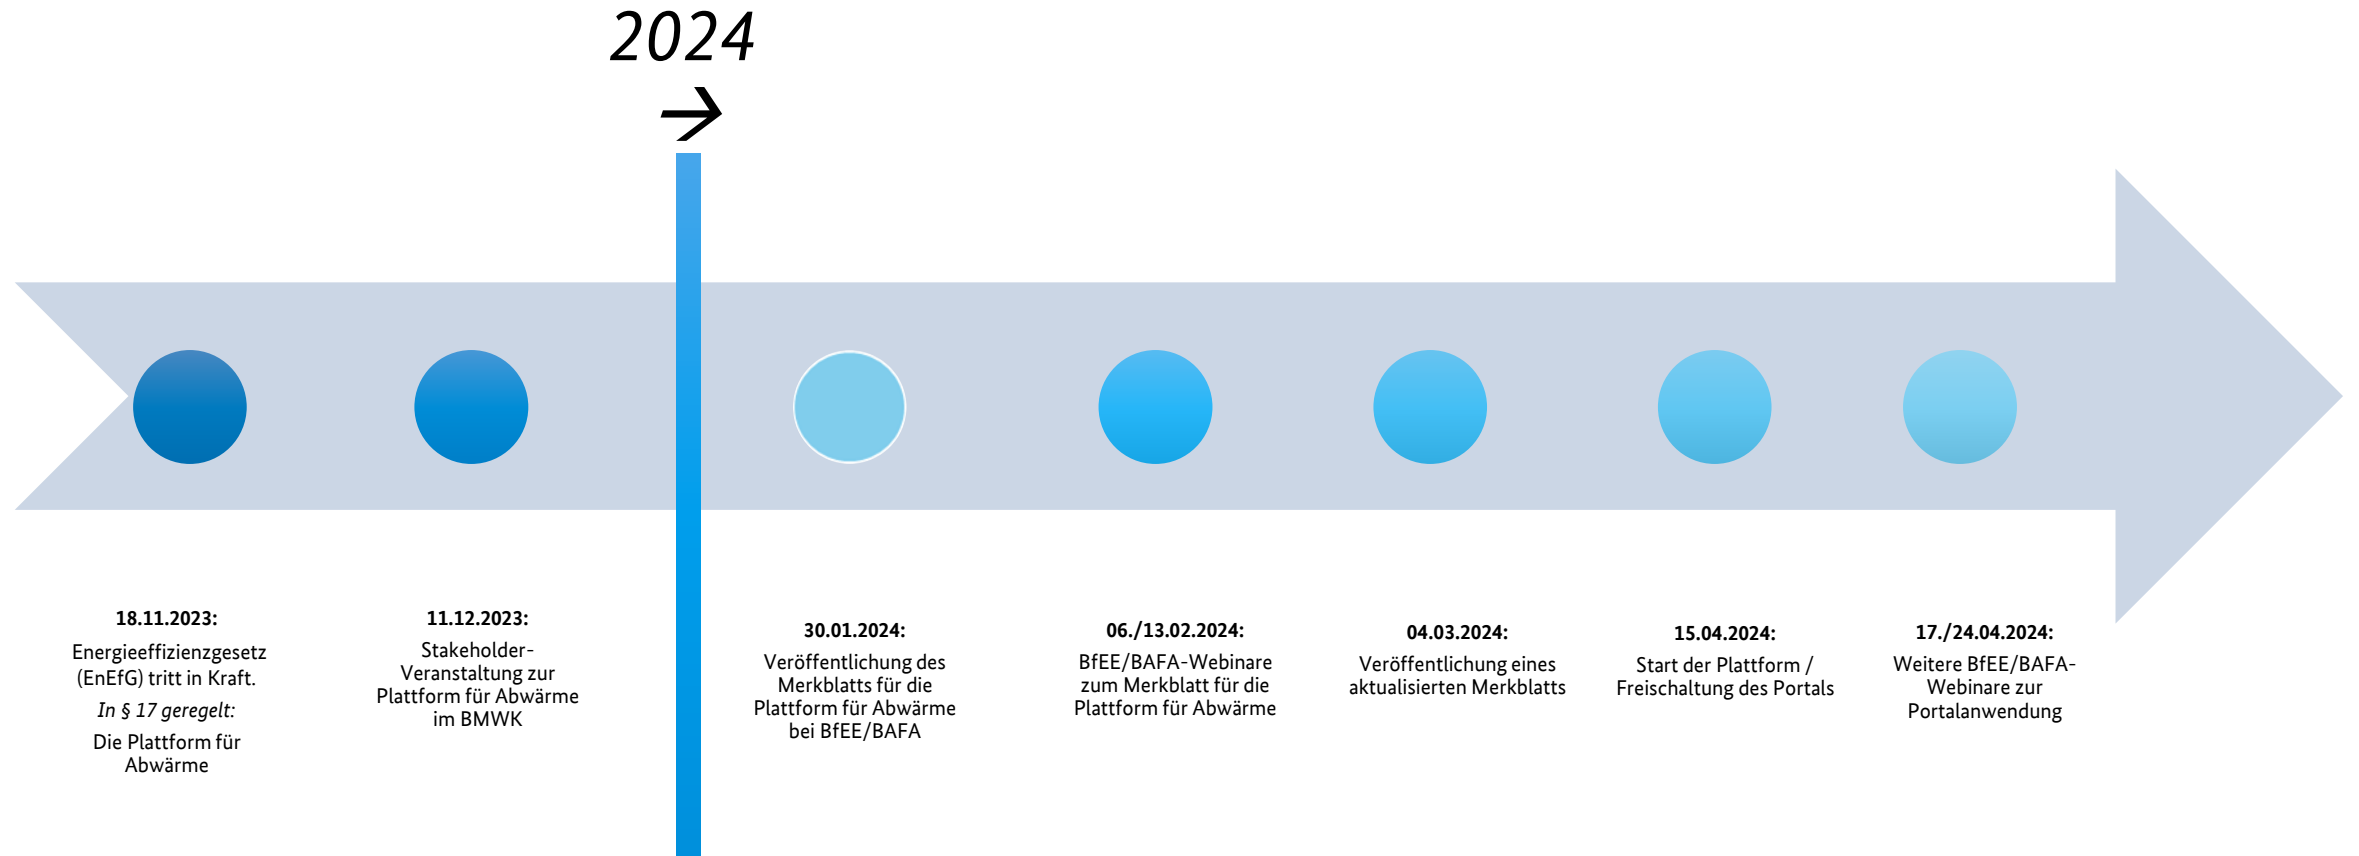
2024

18.11.2023:
Energieeffizienzgesetz (EnEfG) tritt in Kraft.
In § 17 geregelt:
Die Plattform für Abwärme

11.12.2023:
Stakeholder-Veranstaltung zur Plattform für Abwärme im BMWK

30.01.2024:
Veröffentlichung des Merkblatts für die Plattform für Abwärme bei BfEE/BAFA

06./13.02.2024:
BfEE/BAFA-Webinare zum Merkblatt für die Plattform für Abwärme

04.03.2024:
Veröffentlichung eines aktualisierten Merkblatts

15.04.2024:
Start der Plattform / Freischaltung des Portals

17./24.04.2024:
Weitere BfEE/BAFA-Webinare zur Portalanwendung